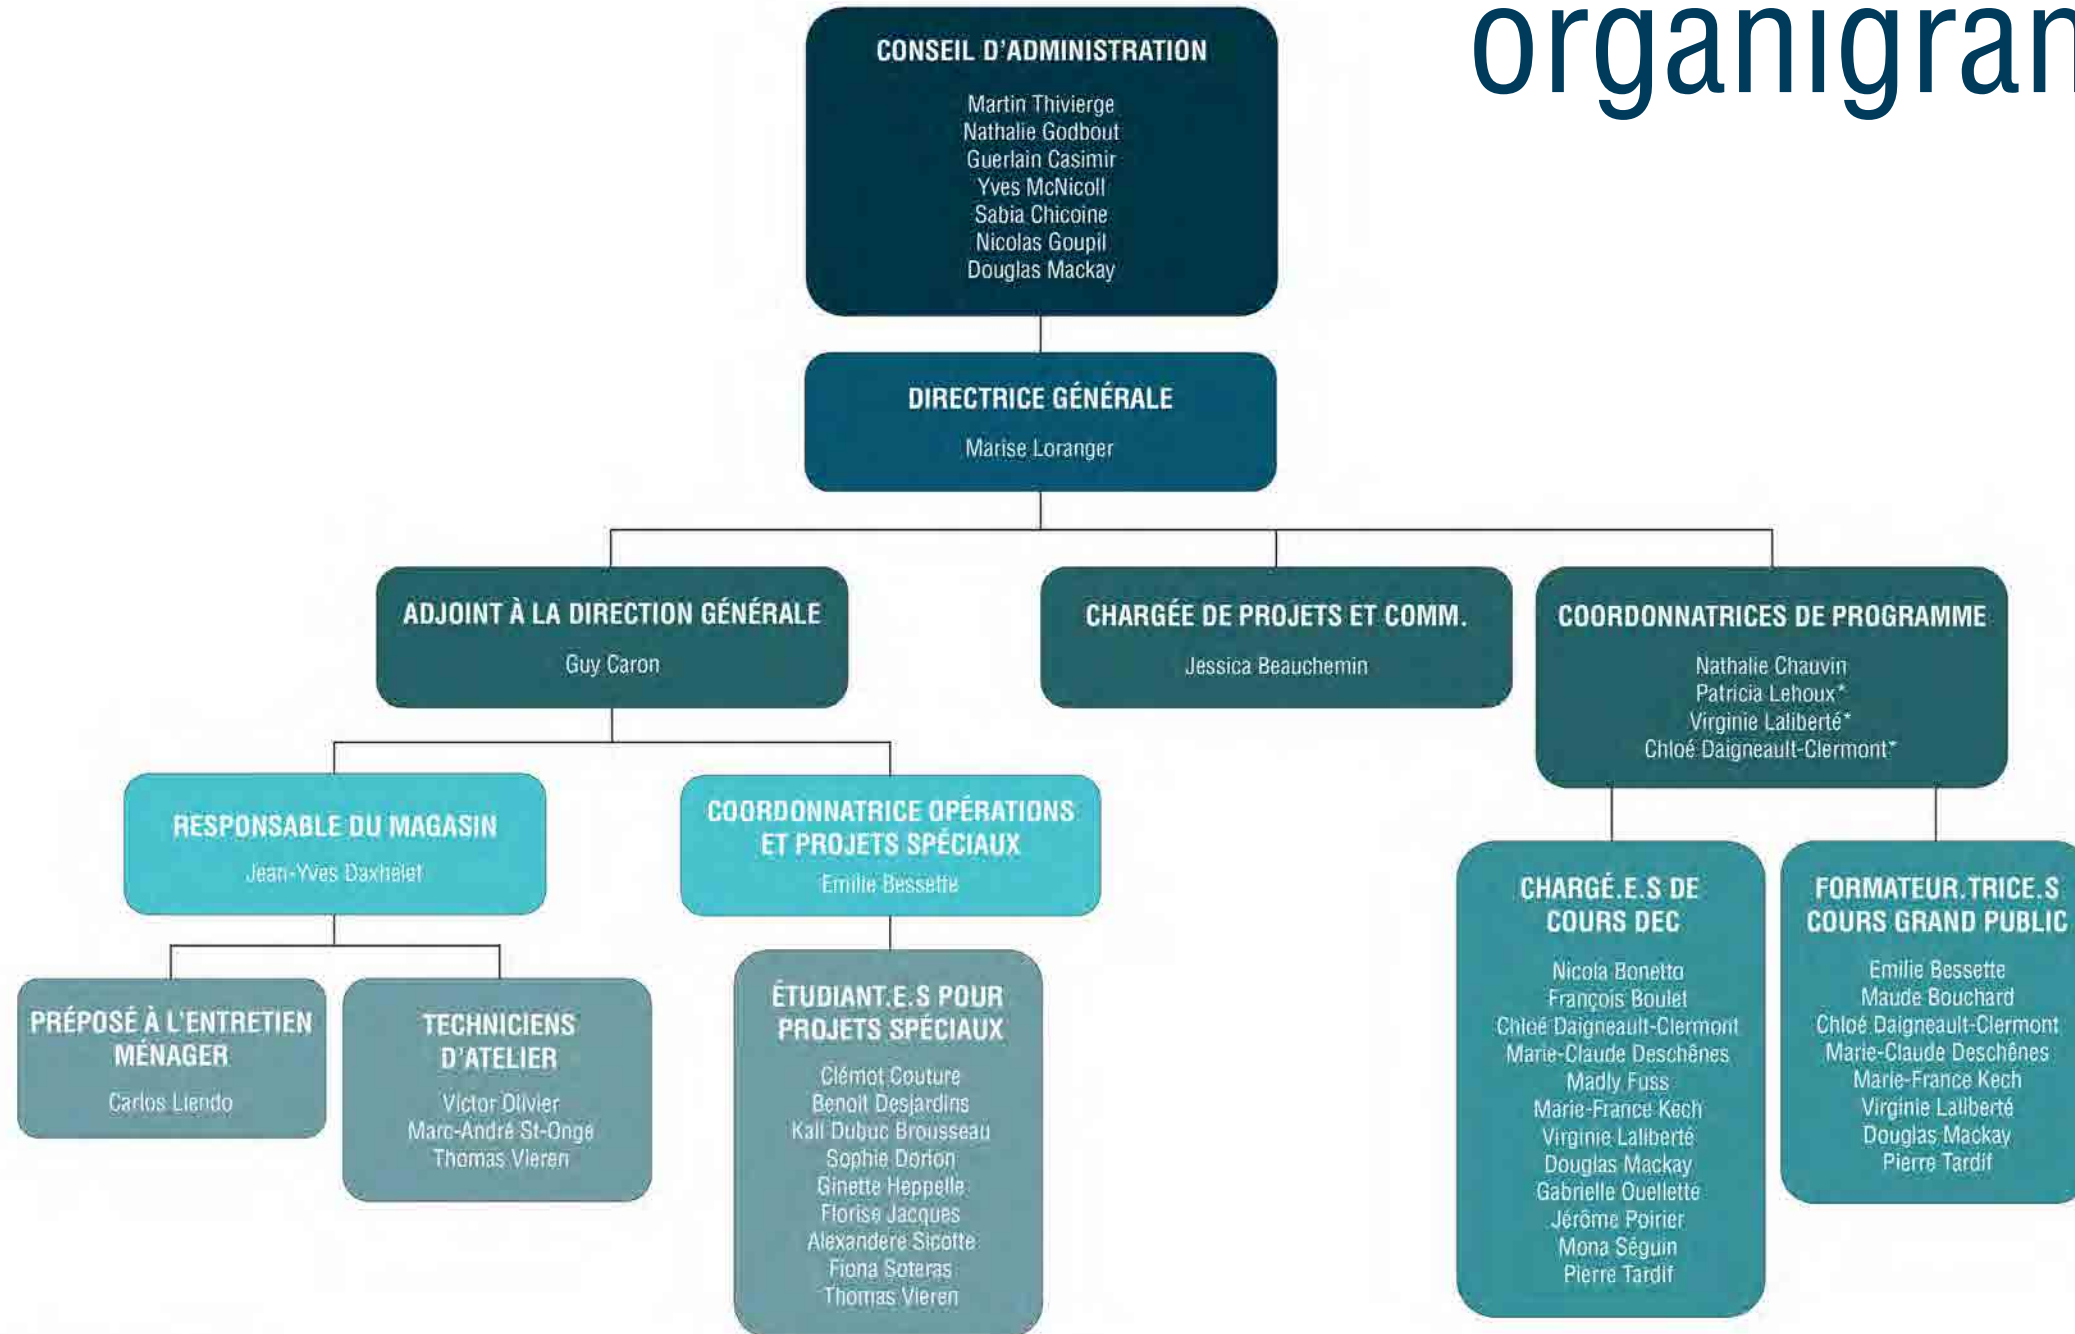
organigran

CONSEIL D'ADMINISTRATION

Martin Thivierge
Nathalie Godbout
Guerlain Casimir
Yves McNicoll
Sabia Chicoine
Nicolas Goupil
Douglas Mackay

DIRECTRICE GÉNÉRALE

Marise Loranger

ADJOINT À LA DIRECTION GÉNÉRALE

Guy Caron

CHARGÉE DE PROJETS ET COMM.

Jessica Beauchemin

COORDONNATRICES DE PROGRAMME

Nathalie Chauvin
Patricia Lehoux*
Virginie Laliberté*
Chloé Daigneault-Clermont*

RESPONSABLE DU MAGASIN

Jean-Yves Daxhelet

COORDONNATRICE OPÉRATIONS ET PROJETS SPÉCIAUX

Emilie Bessette

PRÉPOSÉ À L'ENTRETIEN MÉNAGER

Carlos Liendo

TECHNICIENS D'ATELIER

Victor Olivier
Marc-André St-Onge
Thomas Vieren

ÉTUDIANT.E.S POUR PROJETS SPÉCIAUX

Clémot Couture
Benoit Desjardins
Kali Dubuc Brousseau
Sophie Dorion
Ginette Heppelle
Florise Jacques
Alexandere Sicotte
Fiona Soteras
Thomas Vieren

CHARGÉ.E.S DE COURS DEC

Nicola Bonetto
François Boulet
Chloé Daigneault-Clermont
Marie-Claude Deschênes
Madly Fuss
Marie-France Kech
Virginie Laliberté
Douglas Mackay
Gabrielle Ouellette
Jérôme Poirier
Mona Séguin
Pierre Tardif

FORMATEUR.TRICE.S COURS GRAND PUBLIC

Emilie Bessette
Maude Bouchard
Chloé Daigneault-Clermont
Marie-Claude Deschênes
Marie-France Kech
Virginie Laliberté
Douglas Mackay
Pierre Tardif